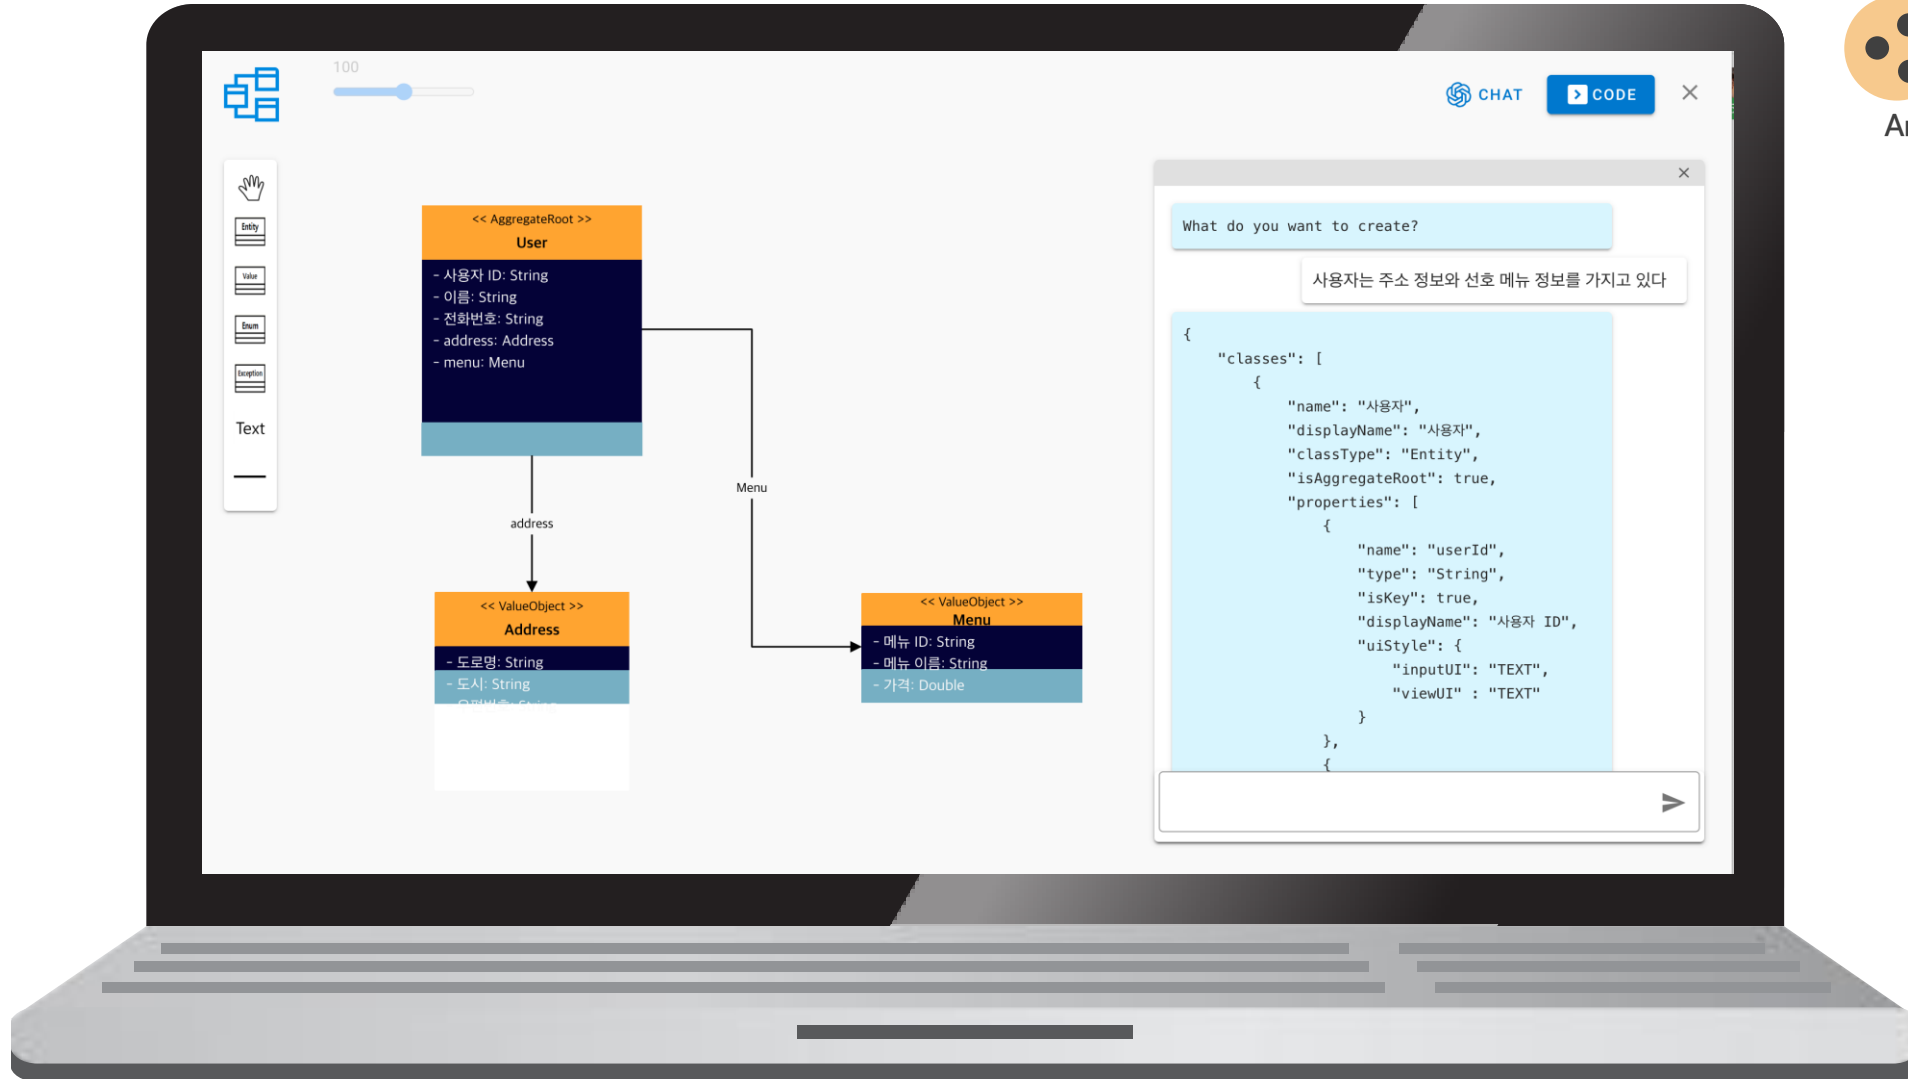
100

CHAT

CODE

Entity
Value
Enum
Exception
Text

<< AggregateRoot >>
User
- 사용자 ID: String
- 이름: String
- 전화번호: String
- address: Address
- menu: Menu

address

Menu

<< ValueObject >>
Address
- 도로명: String
- 도시: String
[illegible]

<< ValueObject >>
Menu
- 메뉴 ID: String
- 메뉴 이름: String
- 가격: Double

What do you want to create?

사용자는 주소 정보와 선호 메뉴 정보를 가지고 있다

{
"classes": [
{
"name": "사용자",
"displayName": "사용자",
"classType": "Entity",
"isAggregateRoot": true,
"properties": [
{
"name": "userId",
"type": "String",
"isKey": true,
"displayName": "사용자 ID",
"uiStyle": {
"inputUI": "TEXT",
"viewUI" : "TEXT"
}
},
{

Ar